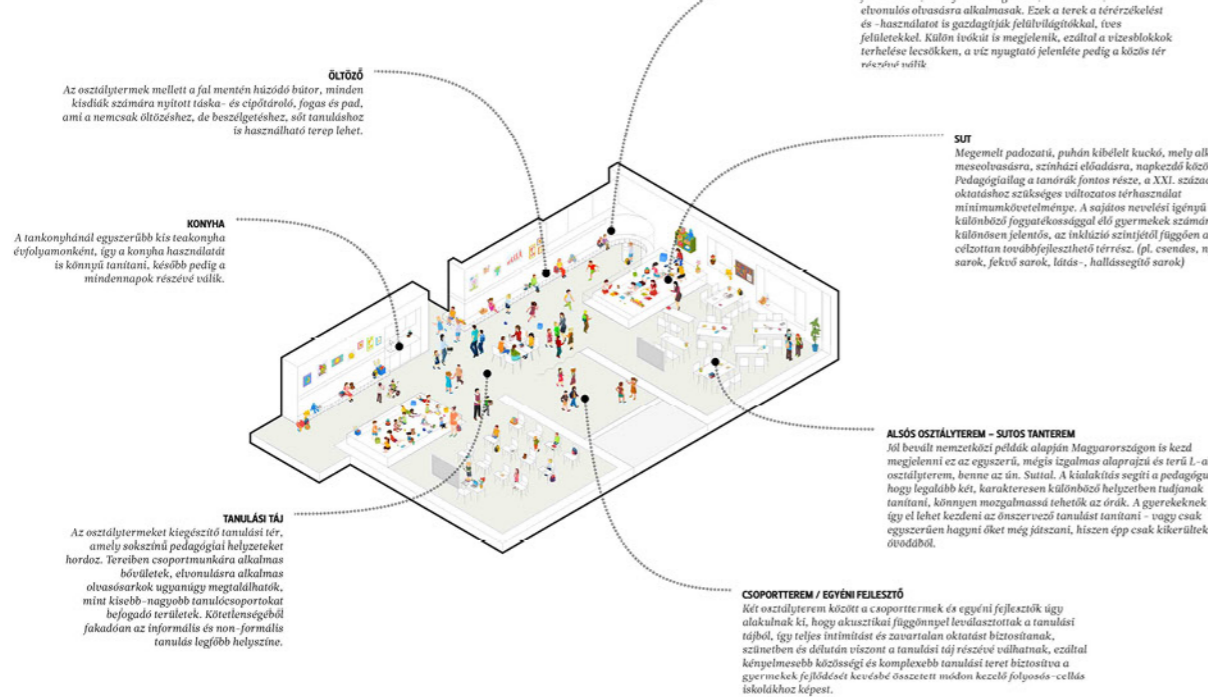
elvonulós olvasásra alkalmasak. Ezek a terek a térérzékelést és -használatot is gazdagítják felülvilágítókkal, íves felületekkel. Külön ivókút is megjelenik, ezáltal a vizesblokkok terhelése lecsökken, a víz nyugtató jelenléte pedig a közös tér részévé válik.

ÖLTÖZŐ
Az osztálytermek mellett a fal mentén húzódó bútor, minden kisdiák számára nyitott táska- és cipőtároló, fogas és pad, ami a nemcsak öltözéshez, de beszélgetéshez, sőt tanuláshoz is használható terep lehet.

SUT
Megemelt padozatú, puhán kibélelt kuckó, mely alk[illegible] meseolvasásra, színházi előadásra, napkezdő közö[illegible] Pedagógiailag a tanórák fontos része, a XXI. század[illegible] oktatáshoz szükséges változatos térhasználat minimumkövetelménye. A sajátos nevelési igényű különböző fogyatékossággal élő gyermekek számár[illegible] különösen jelentős, az inklúzió szintjétől függően a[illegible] célzottan továbbfejleszthető térrész. (pl. csendes, n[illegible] sarok, fekvő sarok, látás-, hallássegítő sarok)

KONYHA
A tankonyhánál egyszerűbb kis teakonyha évfolyamonként, így a konyha használatát is könnyű tanítani, később pedig a mindennapok részévé válik.

ALSÓS OSZTÁLYTEREM – SUTOS TANTEREM
Jól bevált nemzetközi példák alapján Magyarországon is kezd megjelenni ez az egyszerű, mégis izgalmas alaprajzú és terű L-a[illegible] osztályterem, benne az ún. Suttal. A kialakítás segíti a pedagógu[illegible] hogy legalább két, karakteresen különböző helyzetben tudjanak tanítani, könnyen mozgalmassá tehetők az órák. A gyerekeknek így el lehet kezdeni az önszervező tanulást tanítani – vagy csak egyszerűen hagyni őket még játszani, hiszen épp csak kikerültek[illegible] óvodából.

TANULÁSI TÁJ
Az osztálytermeket kiegészítő tanulási tér, amely sokszínű pedagógiai helyzeteket hordoz. Tereiben csoportmunkára alkalmas bővületek, elvonulásra alkalmas olvasósarkok ugyanúgy megtalálhatók, mint kisebb-nagyobb tanulócsoportokat befogadó területek. Kötetlenségéből fakadóan az informális és non-formális tanulás legfőbb helyszíne.

CSOPORTTEREM / EGYÉNI FEJLESZTŐ
Két osztályterem között a csoporttermek és egyéni fejlesztők úgy alakulnak ki, hogy akusztikai függönnyel leválasztották a tanulási tájból, így teljes intimitást és zavartalan oktatást biztosítanak, szünetben és délután viszont a tanulási táj részévé válhatnak, ezáltal kényelmesebb közösségi és komplexebb tanulási teret biztosítva a gyermekek fejlődését kevésbé összetett módon kezelő folyosós-cellás iskolákhoz képest.